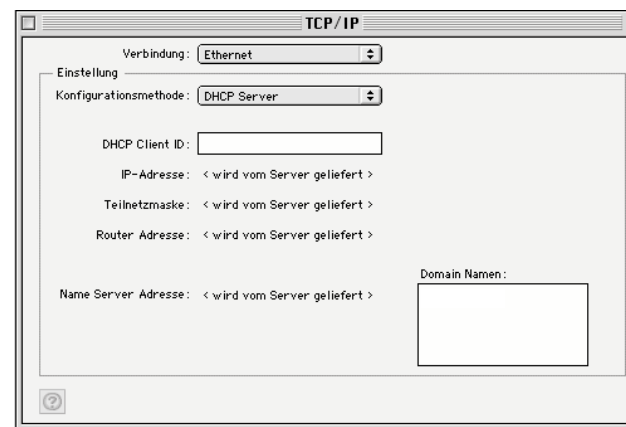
TCP/IP

Verbindung: Ethernet

Einstellung

Konfigurationsmethode: DHCP Server

DHCP Client ID:

IP-Adresse: < wird vom Server geliefert >

Teilnetzmaske: < wird vom Server geliefert >

Router Adresse: < wird vom Server geliefert >

Domain Namen:

Name Server Adresse: < wird vom Server geliefert >

?